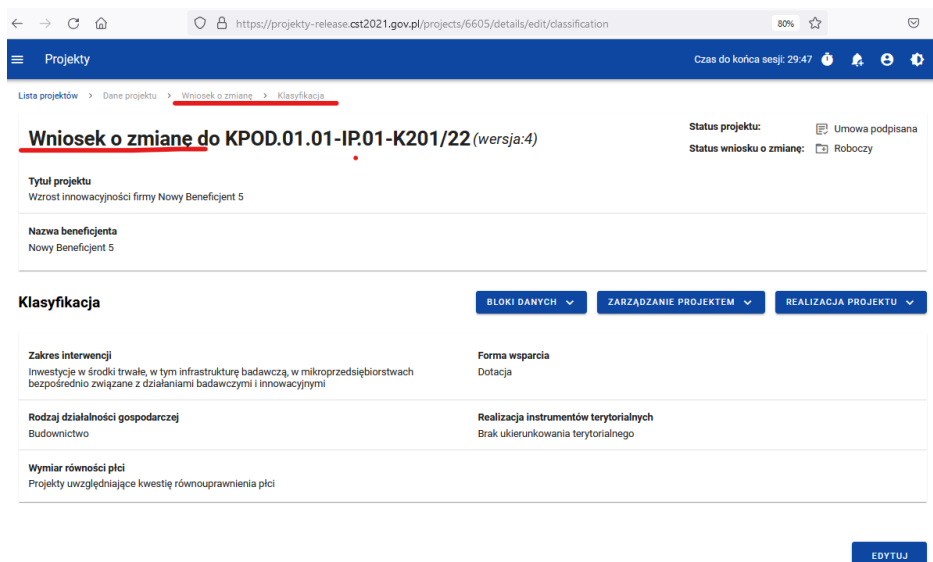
https://projekty-release.cst2021.gov.pl/projects/6605/details/edit/classification

80%

Projekty

Czas do końca sesji: 29:47

Lista projektów > Dane projektu > Wniosek o zmianę > Klasyfikacja

Wniosek o zmianę do KPOD.01.01-IP.01-K201/22 (wersja:4)

Status projektu: Umowa podpisana
Status wniosku o zmianę: Roboczy

Tytuł projektu
Wzrost innowacyjności firmy Nowy Beneficjent 5

Nazwa beneficjenta
Nowy Beneficjent 5

Klasyfikacja

BLOKI DANYCH

ZARZĄDZANIE PROJEKTEM

REALIZACJA PROJEKTU

Zakres interwencji
Inwestycje w środki trwałe, w tym infrastrukturę badawczą, w mikroprzedsiębiorstwach bezpośrednio związane z działaniami badawczymi i innowacyjnymi

Forma wsparcia
Dotacja

Rodzaj działalności gospodarczej
Budownictwo

Realizacja instrumentów terytorialnych
Brak ukierunkowania terytorialnego

Wymiar równości płci
Projekty uwzględniające kwestię równouprawnienia płci

EDYTUJ